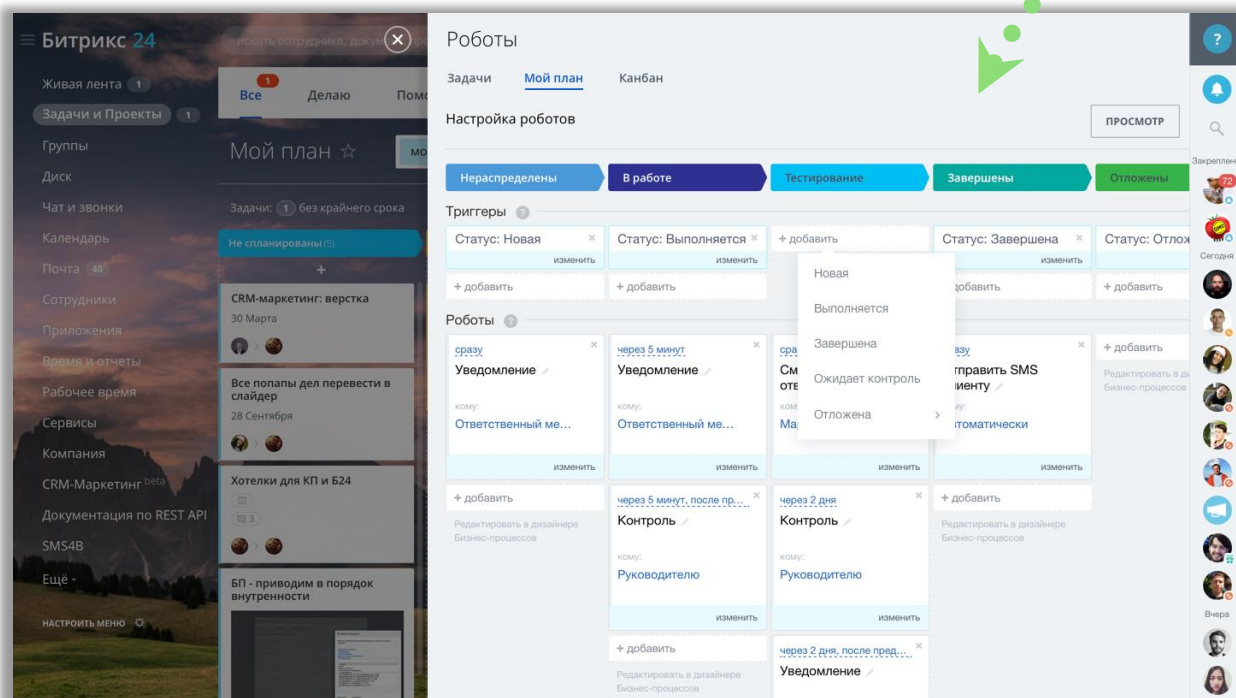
Битрикс 24
искать сотрудника, доку
Живая лента 1
Задачи и Проекты 1
Группы
Диск
Чат и звонки
Календарь
Почта 40
Сотрудники
Приложения
Время и отчеты
Рабочее время
Сервисы
Компания
CRM-Маркетинг beta
Документация по REST API
SMS4B
Ещё
НАСТРОИТЬ МЕНЮ

1
Все
Делаю
Пом
Мой план ☆
Задачи: 1 без крайнего срока
Не спланированы (5)
+
CRM-маркетинг: верстка
30 Марта
Все попапы дел перевести в слайдер
28 Сентября
Хотелки для КП и Б24
3
БП - приводим в порядок внутренности

Роботы
Задачи
Мой план
Канбан
Настройка роботов
ПРОСМОТР
Нераспределены
В работе
Тестирование
Завершены
Отложены
Триггеры
Статус: Новая
изменить
Статус: Выполняется
изменить
+ добавить
Статус: Завершена
изменить
Статус: Отлож
+ добавить
+ добавить
Новая
Выполняется
Завершена
Ожидает контроль
Отложена
добавить
+ добавить
Роботы
сразу
Уведомление
кому:
Ответственный ме...
изменить
через 5 минут
Уведомление
кому:
Ответственный ме...
изменить
сра
См
оте
ком
Ма
изменить
зазу
отправить SMS
иенту
у:
втоматически
изменить
+ добавить
Редактировать в ди
Бизнес-процессов
+ добавить
Редактировать в дизайнере Бизнес-процессов
через 5 минут, после пр...
Контроль
кому:
Руководителю
изменить
через 2 дня
Контроль
кому:
Руководителю
изменить
+ добавить
Редактировать в дизайнере Бизнес-процессов
+ добавить
Редактировать в дизайнере Бизнес-процессов
через 2 дня, после пред...
Уведомление

?
Закреплен
72
Сегодня
Вчера